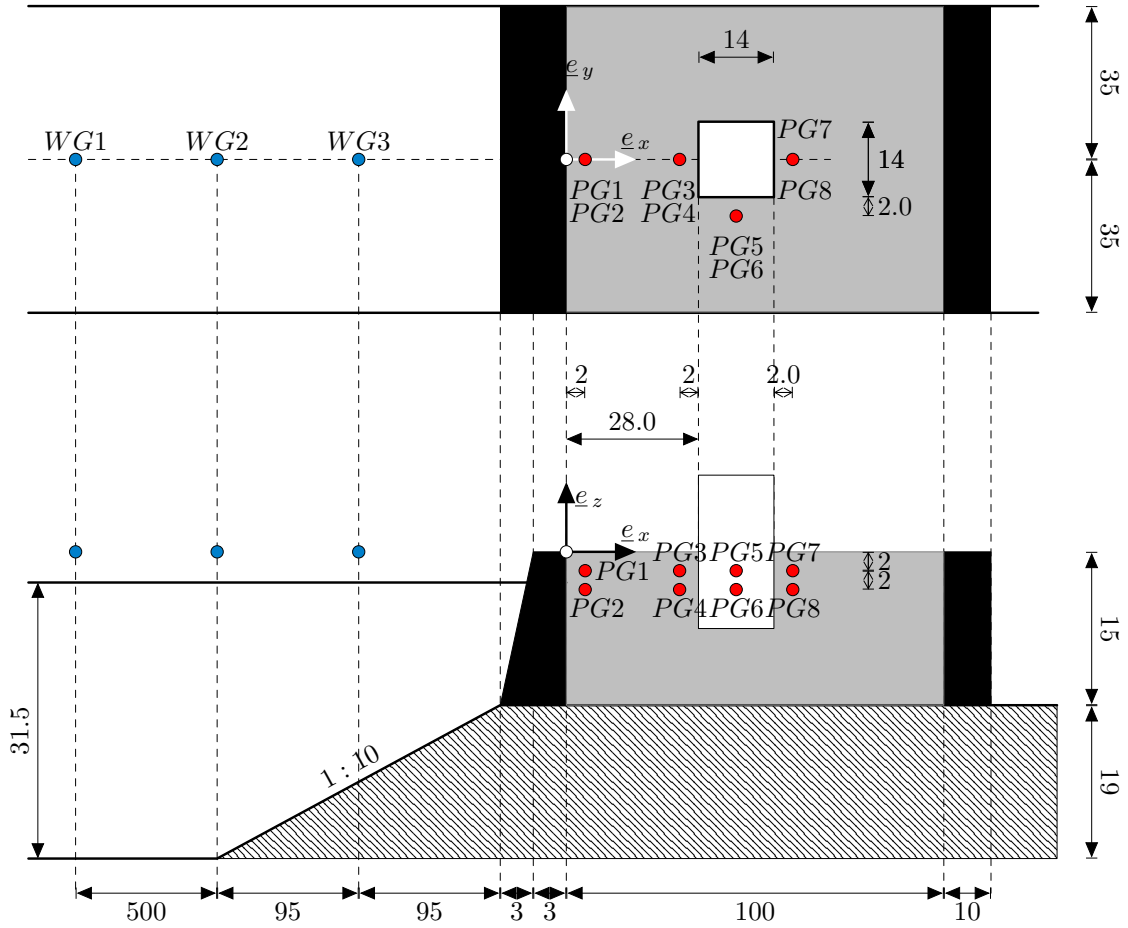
14

$\underline{e}_y$

$WG1$ $WG2$ $WG3$

$\underline{e}_x$

$PG7$

14

$PG8$

2.0

$PG1$ $PG3$

$PG2$ $PG4$

$PG5$

$PG6$

35

35

2 2 2.0

28.0

$\underline{e}_z$

$\underline{e}_x$

$PG3$ $PG5$ $PG7$

$PG1$

2

2

$PG2$ $PG4$ $PG6$ $PG8$

15

31.5

1 : 10

19

500 95 95 3 3 100 10